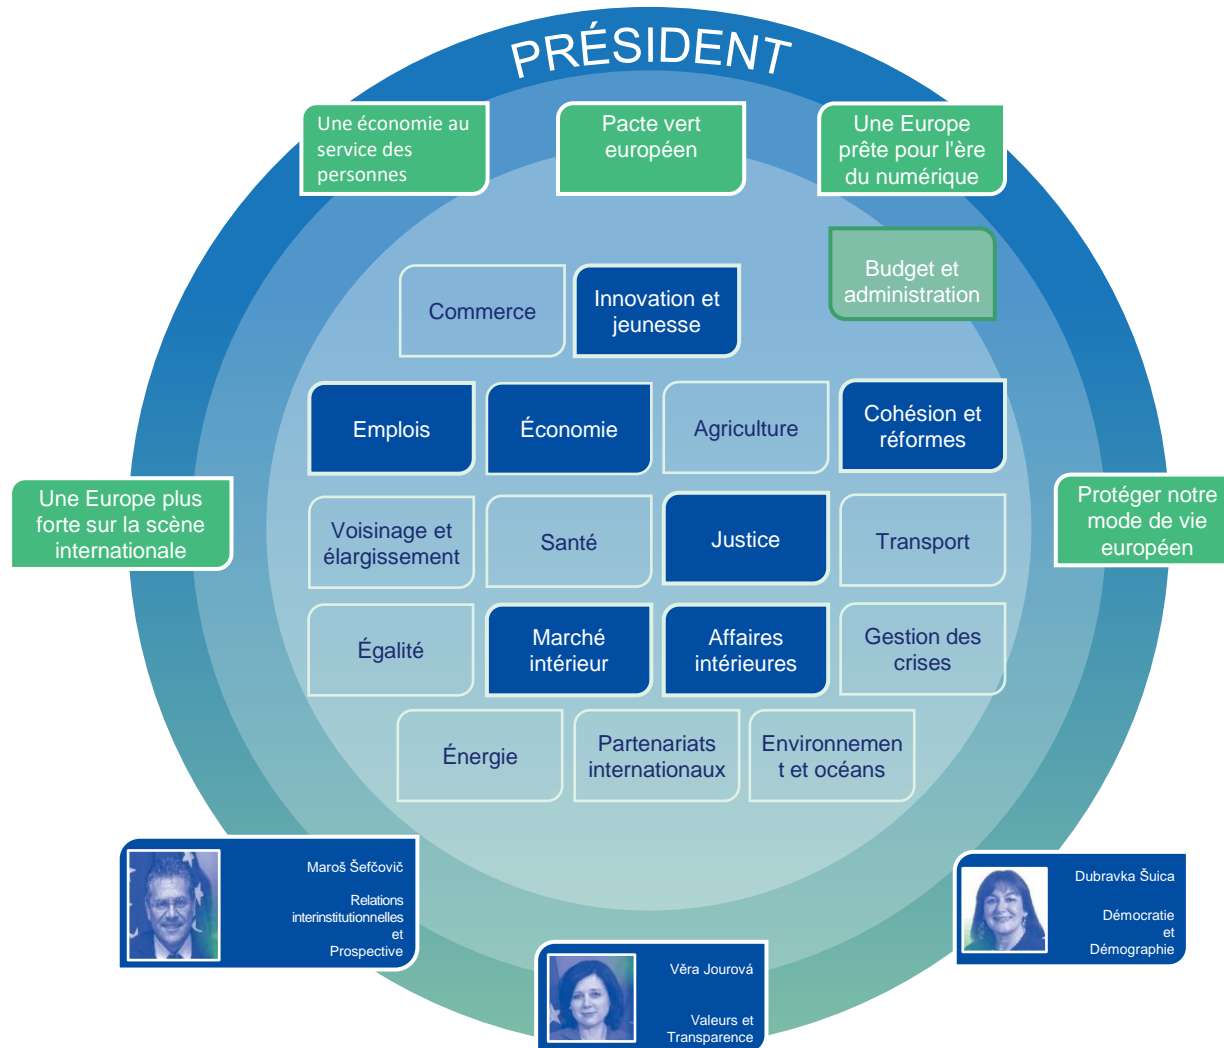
PRÉSIDENT

Une économie au service des personnes

Pacte vert européen

Une Europe prête pour l'ère du numérique

Budget et administration

Commerce

Innovation et jeunesse

Emplois

Économie

Agriculture

Cohésion et réformes

Une Europe plus forte sur la scène internationale

Protéger notre mode de vie européen

Voisinage et élargissement

Santé

Justice

Transport

Égalité

Marché intérieur

Affaires intérieures

Gestion des crises

Énergie

Partenariats internationaux

Environnement et océans

Maroš Šefčovič

Relations interinstitutionnelles et Prospective

Dubravka Šuica

Démocratie et Démographie

Věra Jourová

Valeurs et Transparence